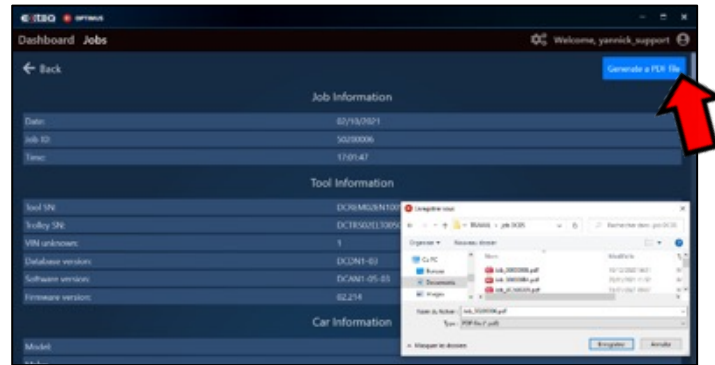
OPTIMUS

Dashboard Jobs

Welcome, yannick_support

← Back

Generate a PDF file

Job Information

| | |
|---|---|
| Date: | 02/10/2021 |
| Job ID: | 50200006 |
| Time: | 17:01:47 |

Tool Information

| | |
|---|---|
| Tool SN: | DC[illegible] |
| Trolley SN: | DCTR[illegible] |
| VIN unknown: | 1 |
| Database version: | DCDN1-03 |
| Software version: | DCAN1-05-03 |
| Firmware version: | 02.214 |

Car Information

Model:

Enregistrer sous

Organiser ▾ Nouveau dossier

Ce PC

Bureau

Documents

Images

Nom

Job_50200006.pdf

Job_50000084.pdf

Job_0C140039.pdf

Modifié le

Nom du fichier : Job_50200006.pdf

Type : PDF file (*.pdf)

▴ Masquer les dossiers

Enregistrer

Annuler